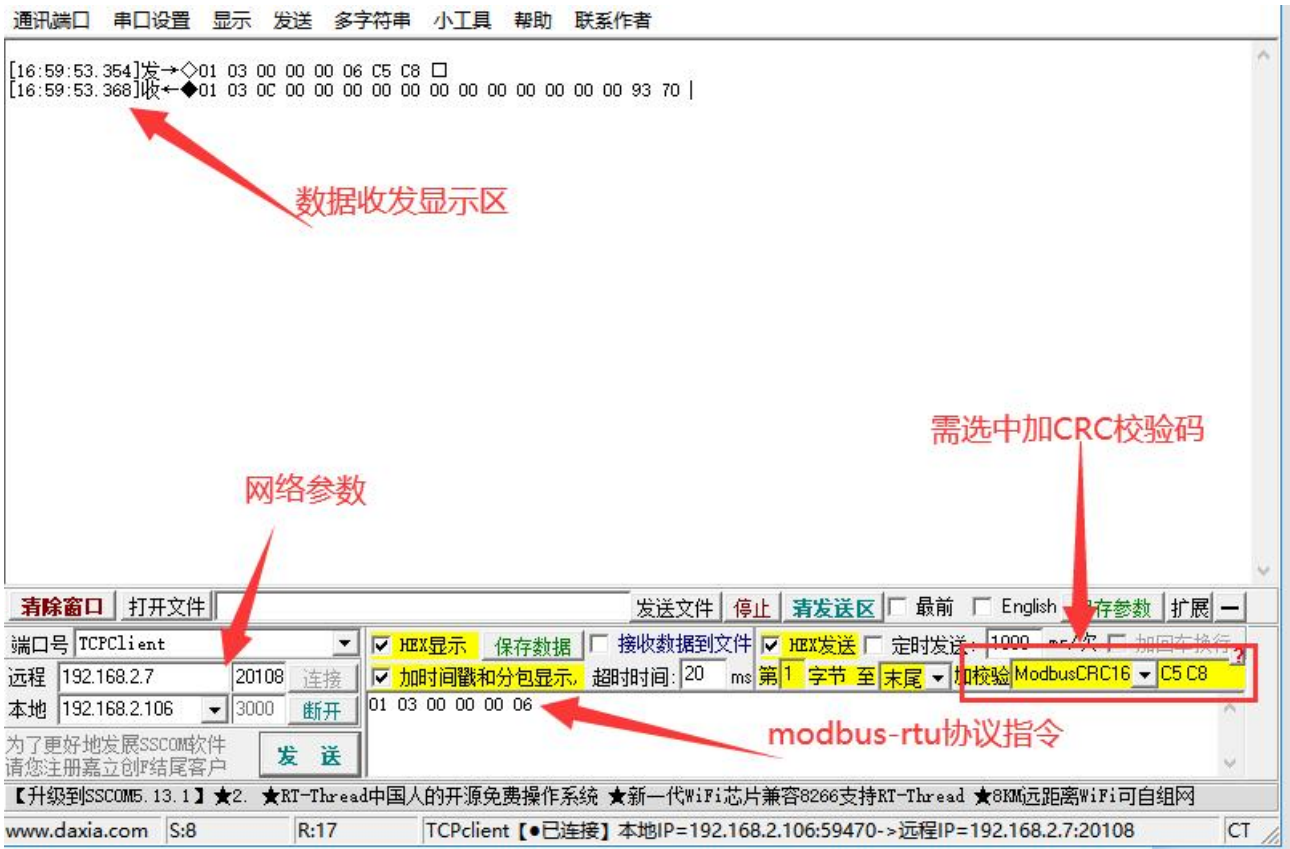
通讯端口 串口设置 显示 发送 多字符串 小工具 帮助 联系作者

[16:59:53.354]发→◇01 03 00 00 00 06 C5 C8 □
[16:59:53.368]收←◆01 03 0C 00 00 00 00 00 00 00 00 00 00 00 00 93 70

数据收发显示区

需选中加CRC校验码

网络参数

清除窗口 打开文件 发送文件 停止 清发送区 最前 English 保存参数 扩展 —

端口号 TCPClient
远程 192.168.2.7 20108 连接
本地 192.168.2.106 3000 断开

HEX显示 保存数据 接收数据到文件 HEX发送 定时发送: 1000 ms/次 加回车换行
加时间戳和分包显示, 超时时间: 20 ms 第 1 字节 至 末尾 加校验 ModbusCRC16 C5 C8

01 03 00 00 00 06

modbus-rtu协议指令

为了更好地发展SSCOM软件
请您注册嘉立创F结尾客户

发 送

【升级到SSCOM5.13.1】★2. ★RT-Thread中国人的开源免费操作系统 ★新一代WiFi芯片兼容8266支持RT-Thread ★8KM远距离WiFi可自组网

www.daxia.com S:8 R:17 TCPclient【●已连接】本地IP=192.168.2.106:59470->远程IP=192.168.2.7:20108 CT